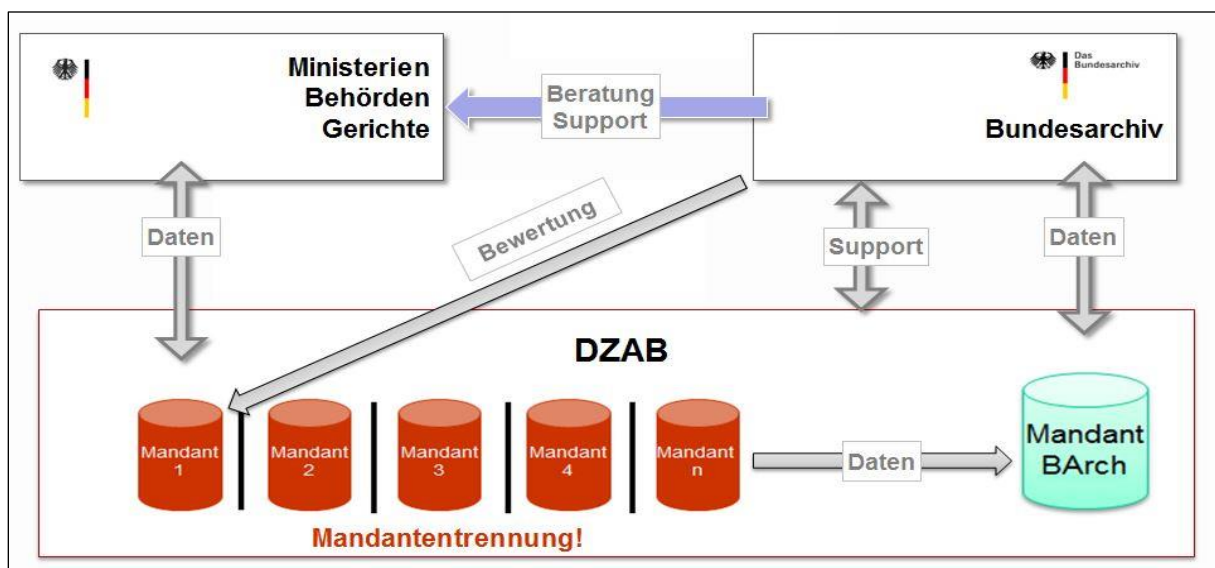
Ministerien
Behörden
Gerichte

Beratung
Support

Das Bundesarchiv

Bundesarchiv

Daten

Bewertung

Support

Daten

DZAB

Mandant 1

Mandant 2

Mandant 3

Mandant 4

Mandant n

Daten

Mandant BArch

Mandantentrennung!